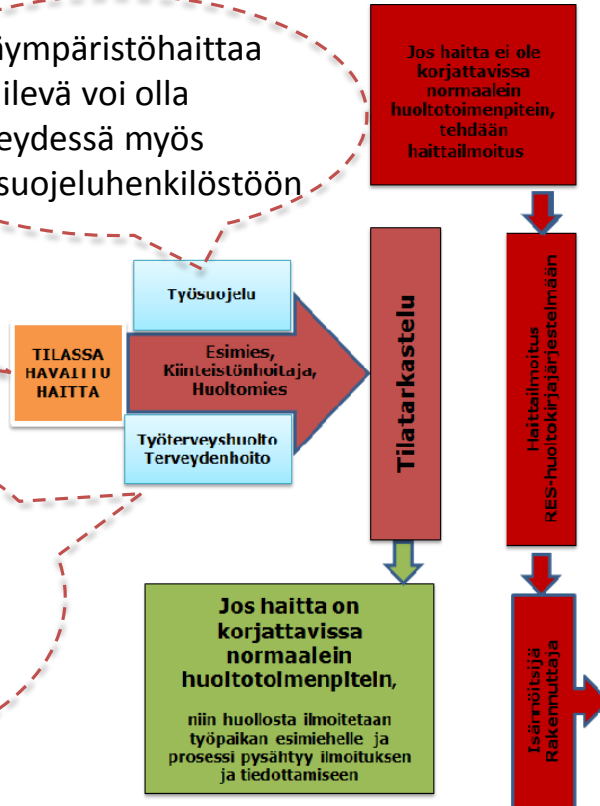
ympäristöhaittaa
ilevä voi olla
eydessä myös
suojeluhenkilöstöön

Jos haitta ei ole korjattavissa normaalein huoltotoimenpitein, tehdään haittailmoitus

Työsuojelu

TILASSA HAVAITTU HAITTA

Esimies, Kiinteistönhoitaja, Huoltomies

Työterveyshuolto Terveydenhoito

Tilatarkastelu

Haittailmoitus RES-huoltokirjajärjestelmään

Jos haitta on korjattavissa normaalein huoltotoimenpitein,

niin huollosta ilmoitetaan työpaikan esimiehelle ja prosessi pysähtyy ilmoituksen ja tiedottamiseen

Isännöitsijä Rakennuttaja